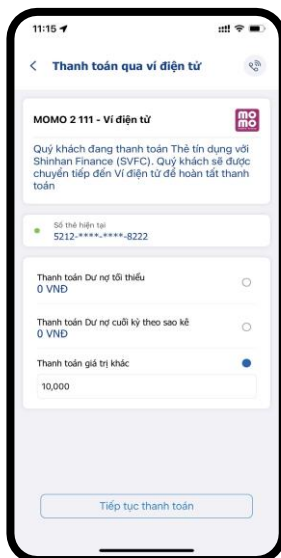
11:15

Thanh toán qua ví điện tử

MOMO 2 111 - Ví điện tử

mo mo

Quý khách đang thanh toán Thẻ tín dụng với Shinhan Finance (SVFC). Quý khách sẽ được chuyển tiếp đến Ví điện tử để hoàn tất thanh toán

Số thẻ hiện tại
5212-****-****-8222

Thanh toán Dư nợ tối thiểu
0 VNĐ

Thanh toán Dư nợ cuối kỳ theo sao kê
0 VNĐ

Thanh toán giá trị khác

10,000

Tiếp tục thanh toán